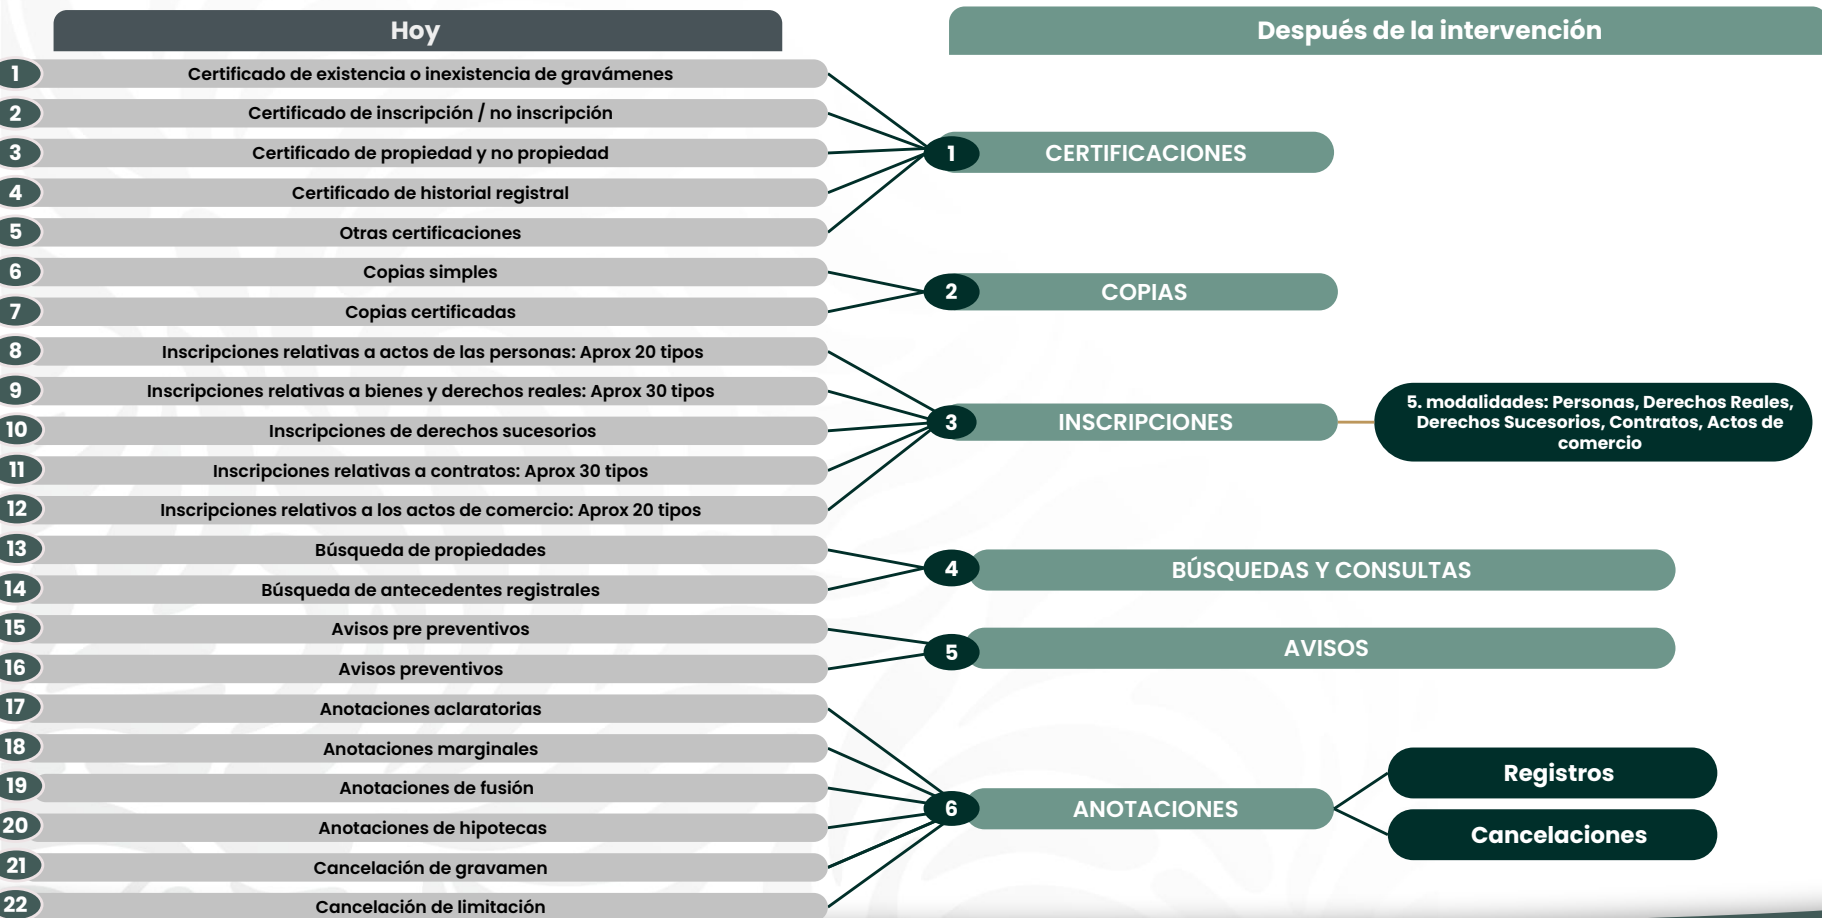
Hoy

1 Certificado de existencia o inexistencia de gravámenes
2 Certificado de inscripción / no inscripción
3 Certificado de propiedad y no propiedad
4 Certificado de historial registral
5 Otras certificaciones
6 Copias simples
7 Copias certificadas
8 Inscripciones relativas a actos de las personas: Aprox 20 tipos
9 Inscripciones relativas a bienes y derechos reales: Aprox 30 tipos
10 Inscripciones de derechos sucesorios
11 Inscripciones relativas a contratos: Aprox 30 tipos
12 Inscripciones relativos a los actos de comercio: Aprox 20 tipos
13 Búsqueda de propiedades
14 Búsqueda de antecedentes registrales
15 Avisos pre preventivos
16 Avisos preventivos
17 Anotaciones aclaratorias
18 Anotaciones marginales
19 Anotaciones de fusión
20 Anotaciones de hipotecas
21 Cancelación de gravamen
22 Cancelación de limitación

Después de la intervención

1 CERTIFICACIONES
2 COPIAS
3 INSCRIPCIONES
5. modalidades: Personas, Derechos Reales, Derechos Sucesorios, Contratos, Actos de comercio
4 BÚSQUEDAS Y CONSULTAS
5 AVISOS
6 ANOTACIONES
Registros
Cancelaciones